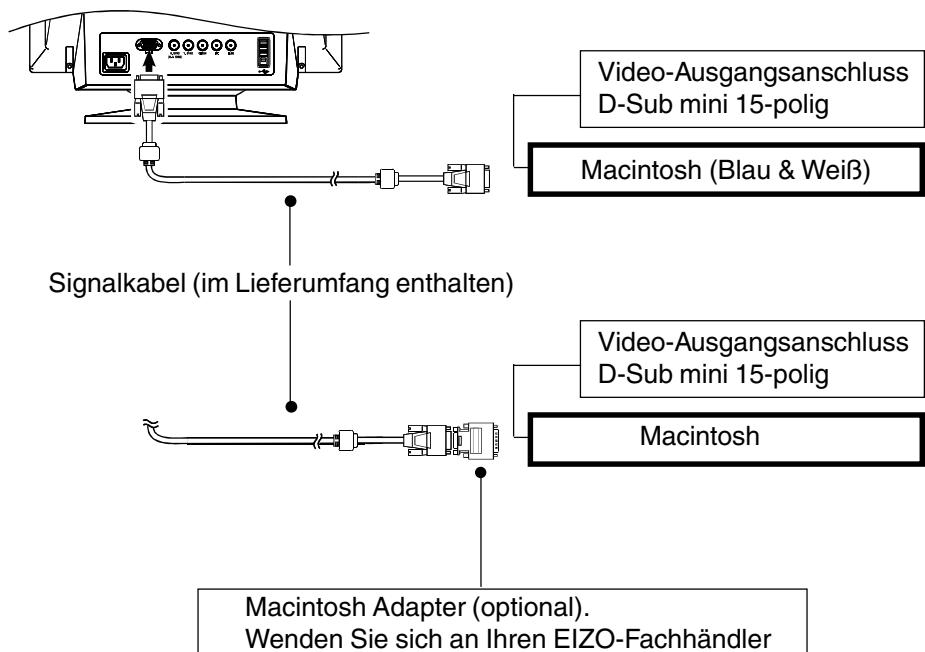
Video-Ausgangsanschluss
D-Sub mini 15-polig

Macintosh (Blau & Weiß)

Signalkabel (im Lieferumfang enthalten)

Video-Ausgangsanschluss
D-Sub mini 15-polig

Macintosh

Macintosh Adapter (optional).
Wenden Sie sich an Ihren EIZO-Fachhändler